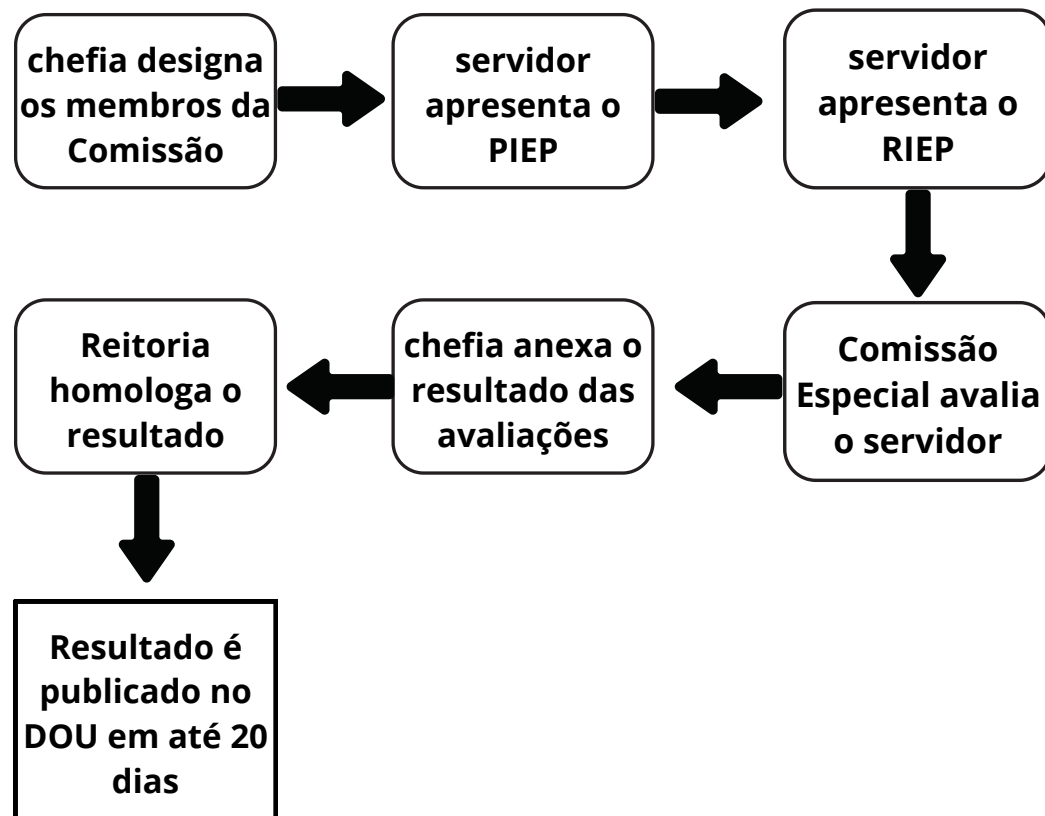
chefia designa os membros da Comissão

servidor apresenta o PIEP

servidor apresenta o RIEP

Comissão Especial avalia o servidor

chefia anexa o resultado das avaliações

Reitoria homologa o resultado

Resultado é publicado no DOU em até 20 dias